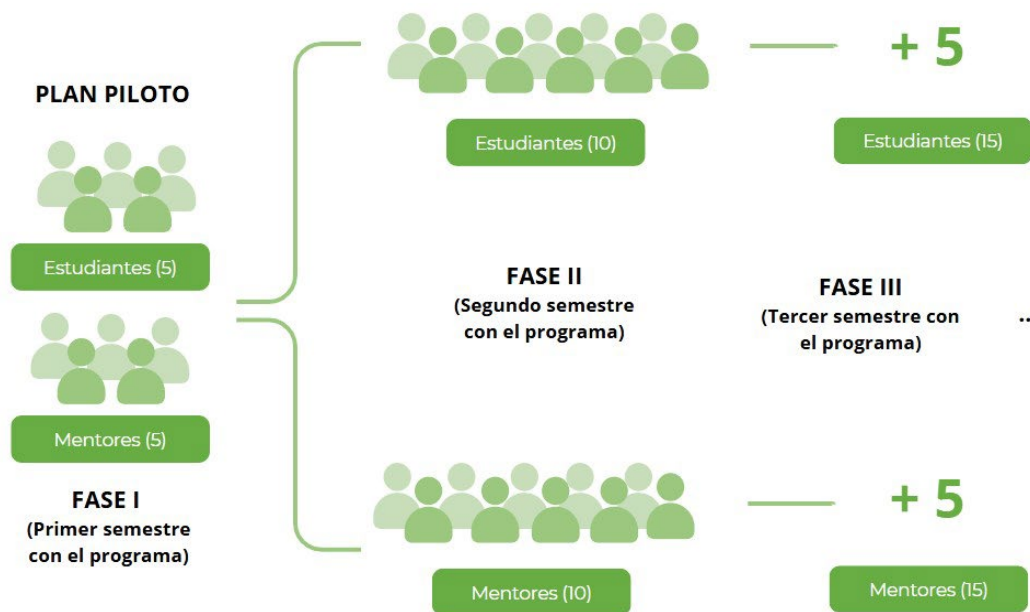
PLAN PILOTO

Estudiantes (5)

Mentores (5)

FASE I
(Primer semestre con el programa)

Estudiantes (10)

FASE II
(Segundo semestre con el programa)

Mentores (10)

+ 5

Estudiantes (15)

FASE III
(Tercer semestre con el programa)

...

+ 5

Mentores (15)